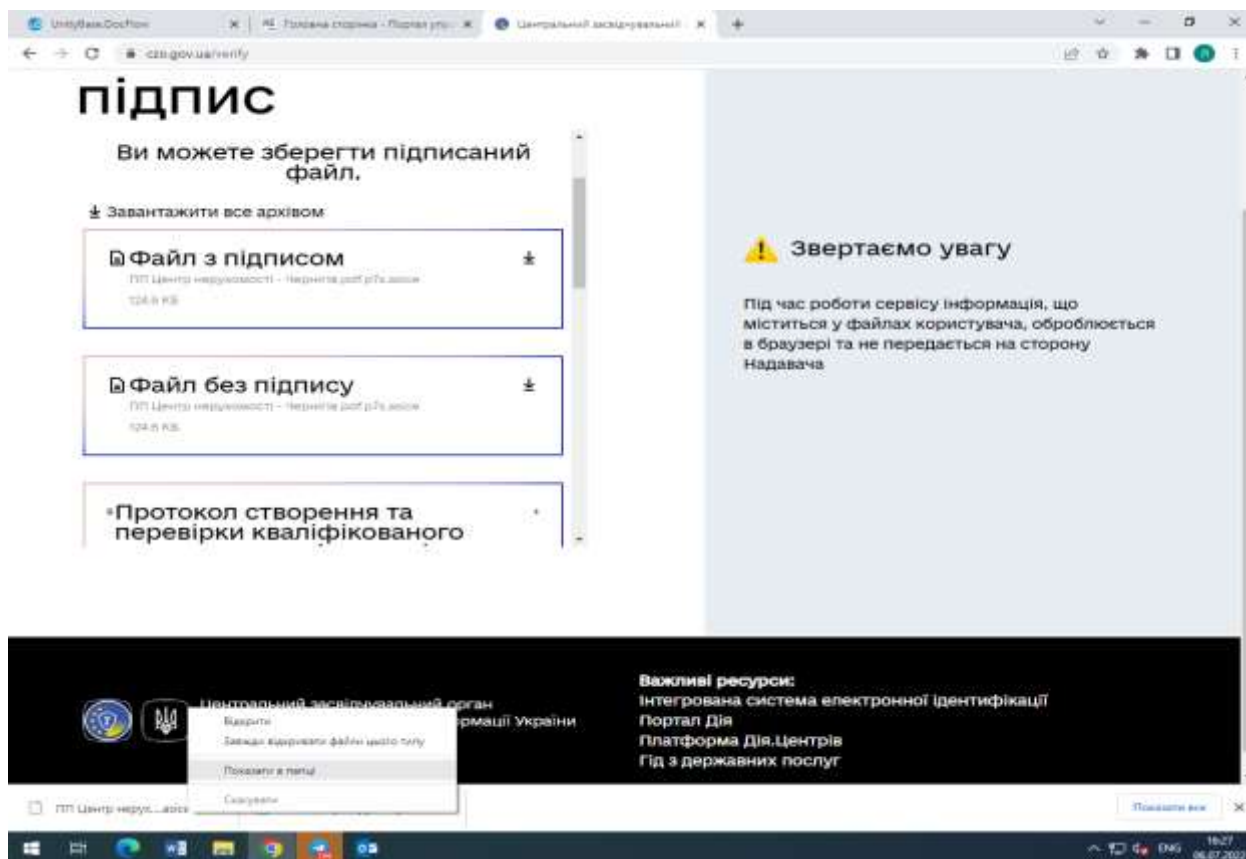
UnityBase.DocFlow | Головна сторінка - Портал уп... | Центральний засвідчувальний... | +

czo.gov.ua/verify

підпис

Ви можете зберегти підписаний файл.

Завантажити все архівом

Файл з підписом
ПП Центр нерухомості - Черняга.pdf.p7s.asice
124.6 KB

Файл без підпису
ПП Центр нерухомості - Черняга.pdf.p7s.asice
124.6 KB

Протокол створення та перевірки кваліфікованого

Звертаємо увагу

Під час роботи сервісу інформація, що міститься у файлах користувача, обробляється в браузері та не передається на сторону Надавача

Центральний засвідчувальний орган
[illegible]рмації України

Відкрити
Завжди відкривати файли цього типу
Показати в папці
Скасувати

Важливі ресурси:
Інтегрована система електронної ідентифікації
Портал Дія
Платформа Дія.Центрів
Гід з державних послуг

ПП Центр нерух....asice

Показати все

ENG 16:27 06.07.2022